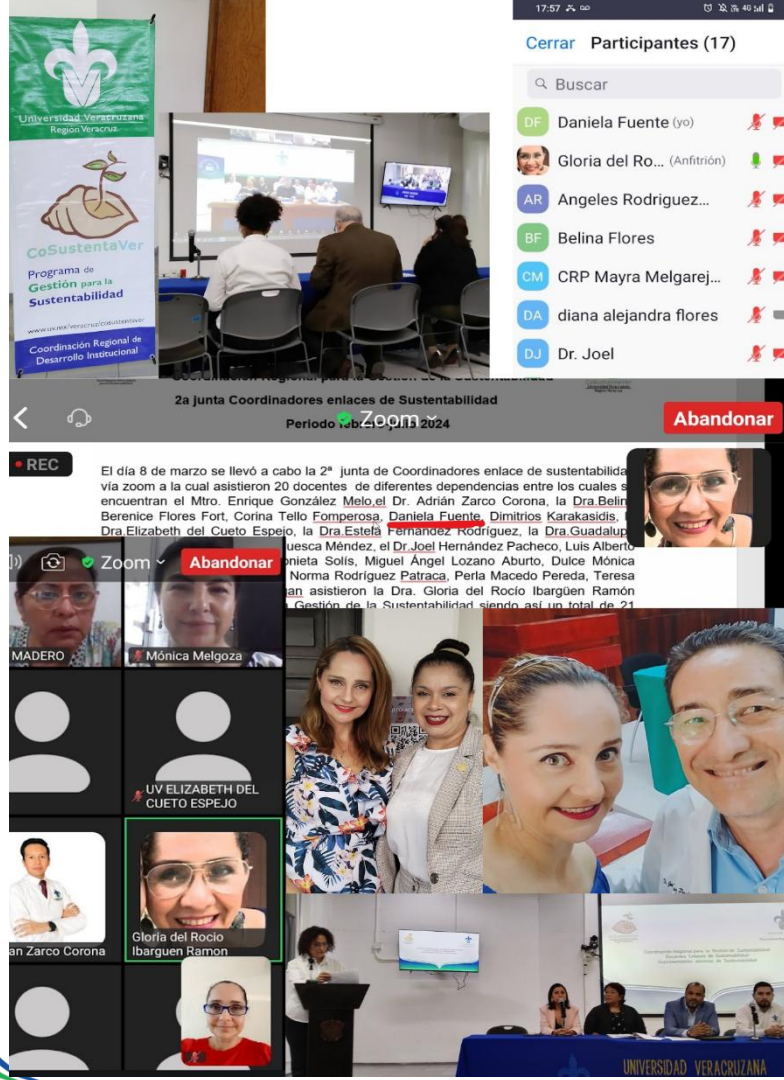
Universidad Veracruzana
Región Veracruz

CoSustentaVer
Programa de Gestión para la Sustentabilidad
www.uv.mx/veracruz/cosustentaver
Coordinación Regional de Desarrollo Institucional

17:57
Cerrar Participantes (17)
Buscar
DF Daniela Fuente (yo)
Gloria del Ro... (Anfitrión)
AR Angeles Rodriguez...
BF Belina Flores
CM CRP Mayra Melgarej...
DA diana alejandra flores
DJ Dr. Joel

Coordinación Regional para la Gestión de la Sustentabilidad
2a junta Coordinadores enlaces de Sustentabilidad
Periodo febrero-julio 2024
Zoom
Abandonar
REC

El día 8 de marzo se llevó a cabo la 2ª junta de Coordinadores enlace de sustentabilida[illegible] vía zoom a la cual asistieron 20 docentes de diferentes dependencias entre los cuales s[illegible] encuentran el Mtro. Enrique González Melo,el Dr. Adrián Zarco Corona, la Dra.Belin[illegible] Berenice Flores Fort, Corina Tello Fomperosa, Daniela Fuente, Dimitrios Karakasidis, Dra.Elizabeth del Cueto Espejo, la Dra.Estela Fernández Rodríguez, la Dra.Guadalup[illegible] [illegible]uesca Méndez, el Dr.Joel Hernández Pacheco, Luis Alberto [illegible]onieta Solís, Miguel Ángel Lozano Aburto, Dulce Mónica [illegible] Norma Rodríguez Patraca, Perla Macedo Pereda, Teresa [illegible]an asistieron la Dra. Gloria del Rocío Ibargüen Ramón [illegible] Gestión de la Sustentabilidad siendo así un total de 21

Zoom
Abandonar
MADERO
Mónica Melgoza
UV ELIZABETH DEL CUETO ESPEJO
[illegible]an Zarco Corona
Gloria del Rocio Ibarguen Ramon

UNIVERSIDAD VERACRUZANA